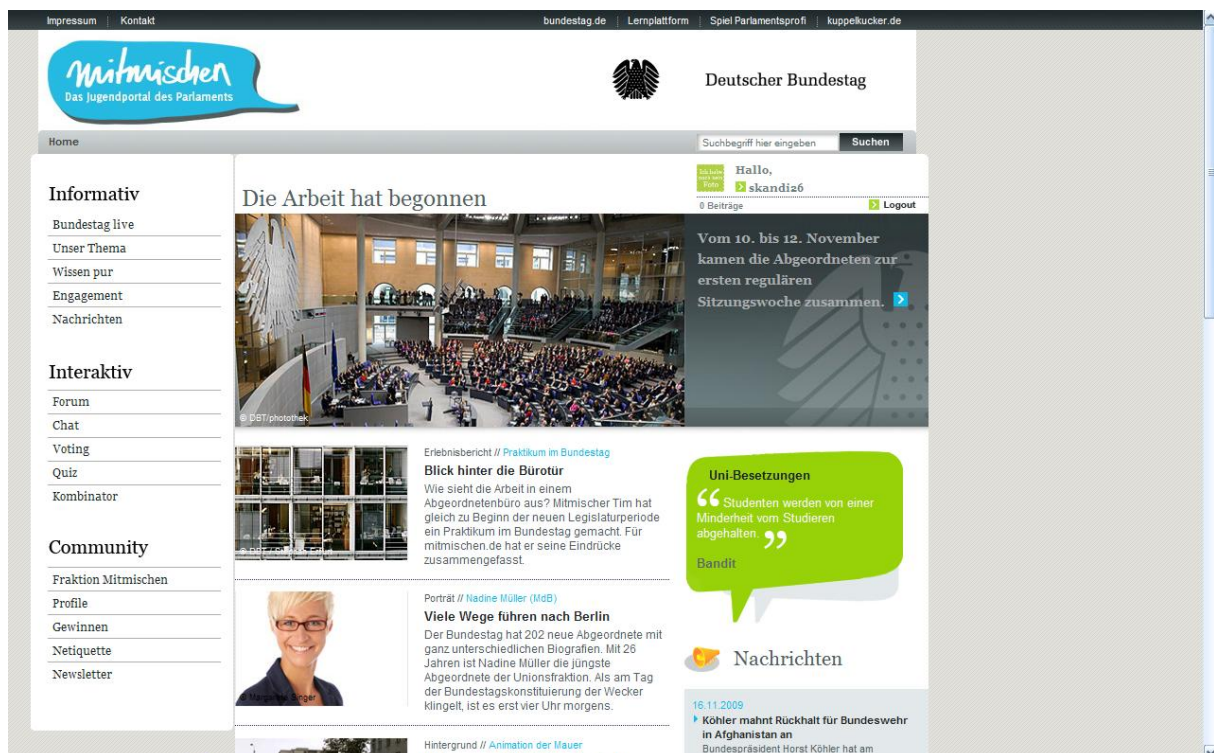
Impressum | Kontakt

bundestag.de | Lernplattform | Spiel Parlamentsprofi | kuppelkucker.de

mitmischen
Das Jugendportal des Parlaments

Deutscher Bundestag

Home

Suchbegriff hier eingeben Suchen

Informativ
Bundestag live
Unser Thema
Wissen pur
Engagement
Nachrichten

Interaktiv
Forum
Chat
Voting
Quiz
Kombinator

Community
Fraktion Mitmischen
Profile
Gewinnen
Netiquette
Newsletter

Die Arbeit hat begonnen

Ich habe noch kein Foto
Hallo,
skandi26
0 Beiträge
Logout

Vom 10. bis 12. November kamen die Abgeordneten zur ersten regulären Sitzungswoche zusammen.

© DBT/photothek

Erlebnisbericht // Praktikum im Bundestag
Blick hinter die Bürotür
Wie sieht die Arbeit in einem Abgeordnetenbüro aus? Mitmischer Tim hat gleich zu Beginn der neuen Legislaturperiode ein Praktikum im Bundestag gemacht. Für mitmischen.de hat er seine Eindrücke zusammengefasst.

© DBT / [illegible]

Porträt // Nadine Müller (MdB)
Viele Wege führen nach Berlin
Der Bundestag hat 202 neue Abgeordnete mit ganz unterschiedlichen Biografien. Mit 26 Jahren ist Nadine Müller die jüngste Abgeordnete der Unionsfraktion. Als am Tag der Bundestagskonstituierung der Wecker klingelt, ist es erst vier Uhr morgens.

© Margarete Singer

Hintergrund // Animation der Mauer

Uni-Besetzungen
„Studenten werden von einer Minderheit vom Studieren abgehalten."
Bandit

Nachrichten

16.11.2009
Köhler mahnt Rückhalt für Bundeswehr in Afghanistan an
Bundespräsident Horst Köhler hat am